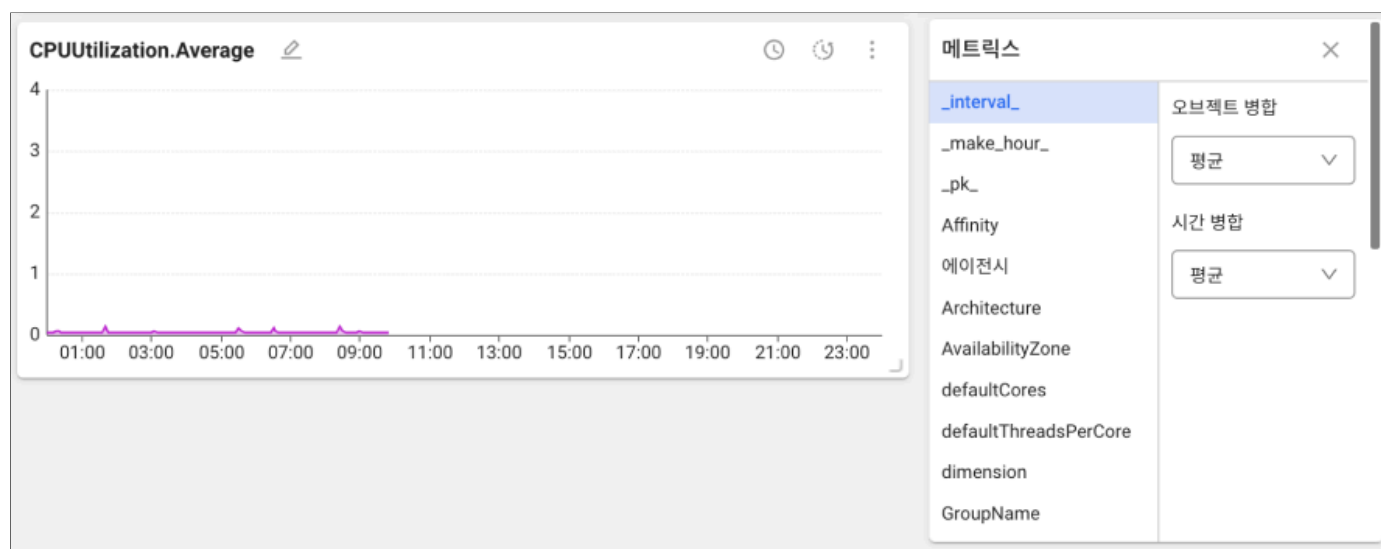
CPUUtilization.Average

4
3
2
1
0
01:00 03:00 05:00 07:00 09:00 11:00 13:00 15:00 17:00 19:00 21:00 23:00

메트릭스

_interval_
_make_hour_
_pk_
Affinity
에이전시
Architecture
AvailabilityZone
defaultCores
defaultThreadsPerCore
dimension
GroupName

오브젝트 병합
평균
시간 병합
평균